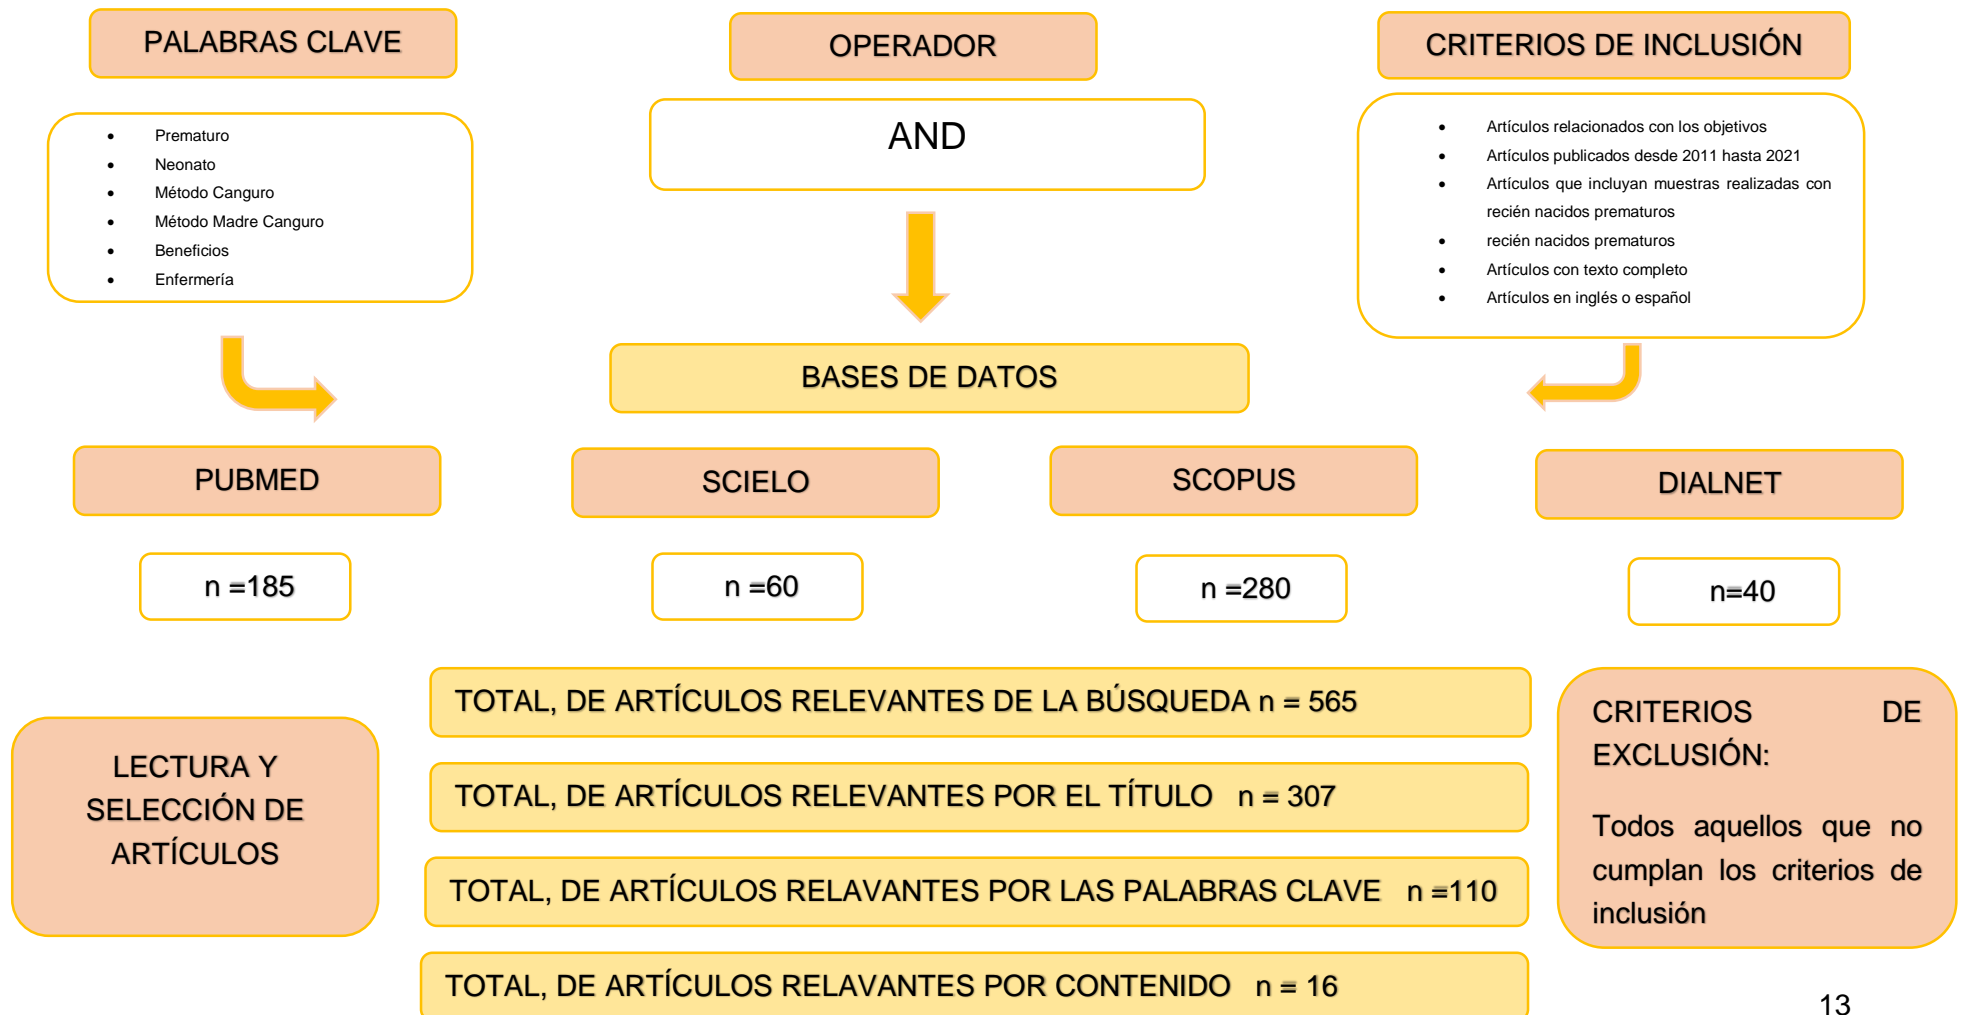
PALABRAS CLAVE

- Prematuro
- Neonato
- Método Canguro
- Método Madre Canguro
- Beneficios
- Enfermería

OPERADOR

AND

CRITERIOS DE INCLUSIÓN

- Artículos relacionados con los objetivos
- Artículos publicados desde 2011 hasta 2021
- Artículos que incluyan muestras realizadas con recién nacidos prematuros
- recién nacidos prematuros
- Artículos con texto completo
- Artículos en inglés o español

BASES DE DATOS

PUBMED

SCIELO

SCOPUS

DIALNET

n =185

n =60

n =280

n=40

LECTURA Y SELECCIÓN DE ARTÍCULOS

TOTAL, DE ARTÍCULOS RELEVANTES DE LA BÚSQUEDA n = 565

TOTAL, DE ARTÍCULOS RELEVANTES POR EL TÍTULO n = 307

TOTAL, DE ARTÍCULOS RELAVANTES POR LAS PALABRAS CLAVE n =110

TOTAL, DE ARTÍCULOS RELAVANTES POR CONTENIDO n = 16

CRITERIOS DE EXCLUSIÓN:

Todos aquellos que no cumplan los criterios de inclusión

13